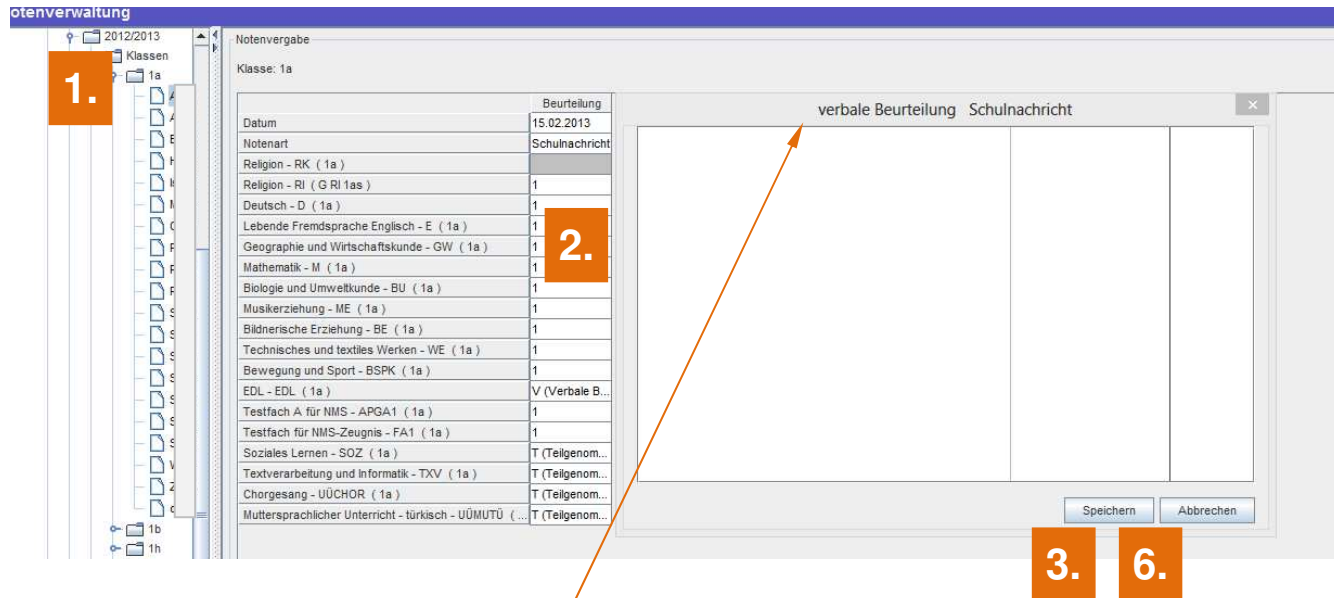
otenverwaltung

2012/2013
Klassen
1a
1.
1b
1h

Notenvergabe

Klasse: 1a

| | Beurteilung |
|---|---|
| Datum | 15.02.2013 |
| Notenart | Schulnachricht |
| Religion - RK ( 1a ) | |
| Religion - RI ( G RI 1as ) | 1 |
| Deutsch - D ( 1a ) | 1 |
| Lebende Fremdsprache Englisch - E ( 1a ) | 1 |
| Geographie und Wirtschaftskunde - GW ( 1a ) | 1 |
| Mathematik - M ( 1a ) | 1 |
| Biologie und Umweltkunde - BU ( 1a ) | 1 |
| Musikerziehung - ME ( 1a ) | 1 |
| Bildnerische Erziehung - BE ( 1a ) | 1 |
| Technisches und textiles Werken - WE ( 1a ) | 1 |
| Bewegung und Sport - BSPK ( 1a ) | 1 |
| EDL - EDL ( 1a ) | V (Verbale B... |
| Testfach A für NMS - APGA1 ( 1a ) | 1 |
| Testfach für NMS-Zeugnis - FA1 ( 1a ) | 1 |
| Soziales Lernen - SOZ ( 1a ) | T (Teilgenom... |
| Textverarbeitung und Informatik - TXV ( 1a ) | T (Teilgenom... |
| Chorgesang - UÜCHOR ( 1a ) | T (Teilgenom... |
| Muttersprachlicher Unterricht - türkisch - UÜMUTÜ ( ... | T (Teilgenom... |

2.

verbale Beurteilung Schulnachricht

Speichern
Abbrechen

3.
6.